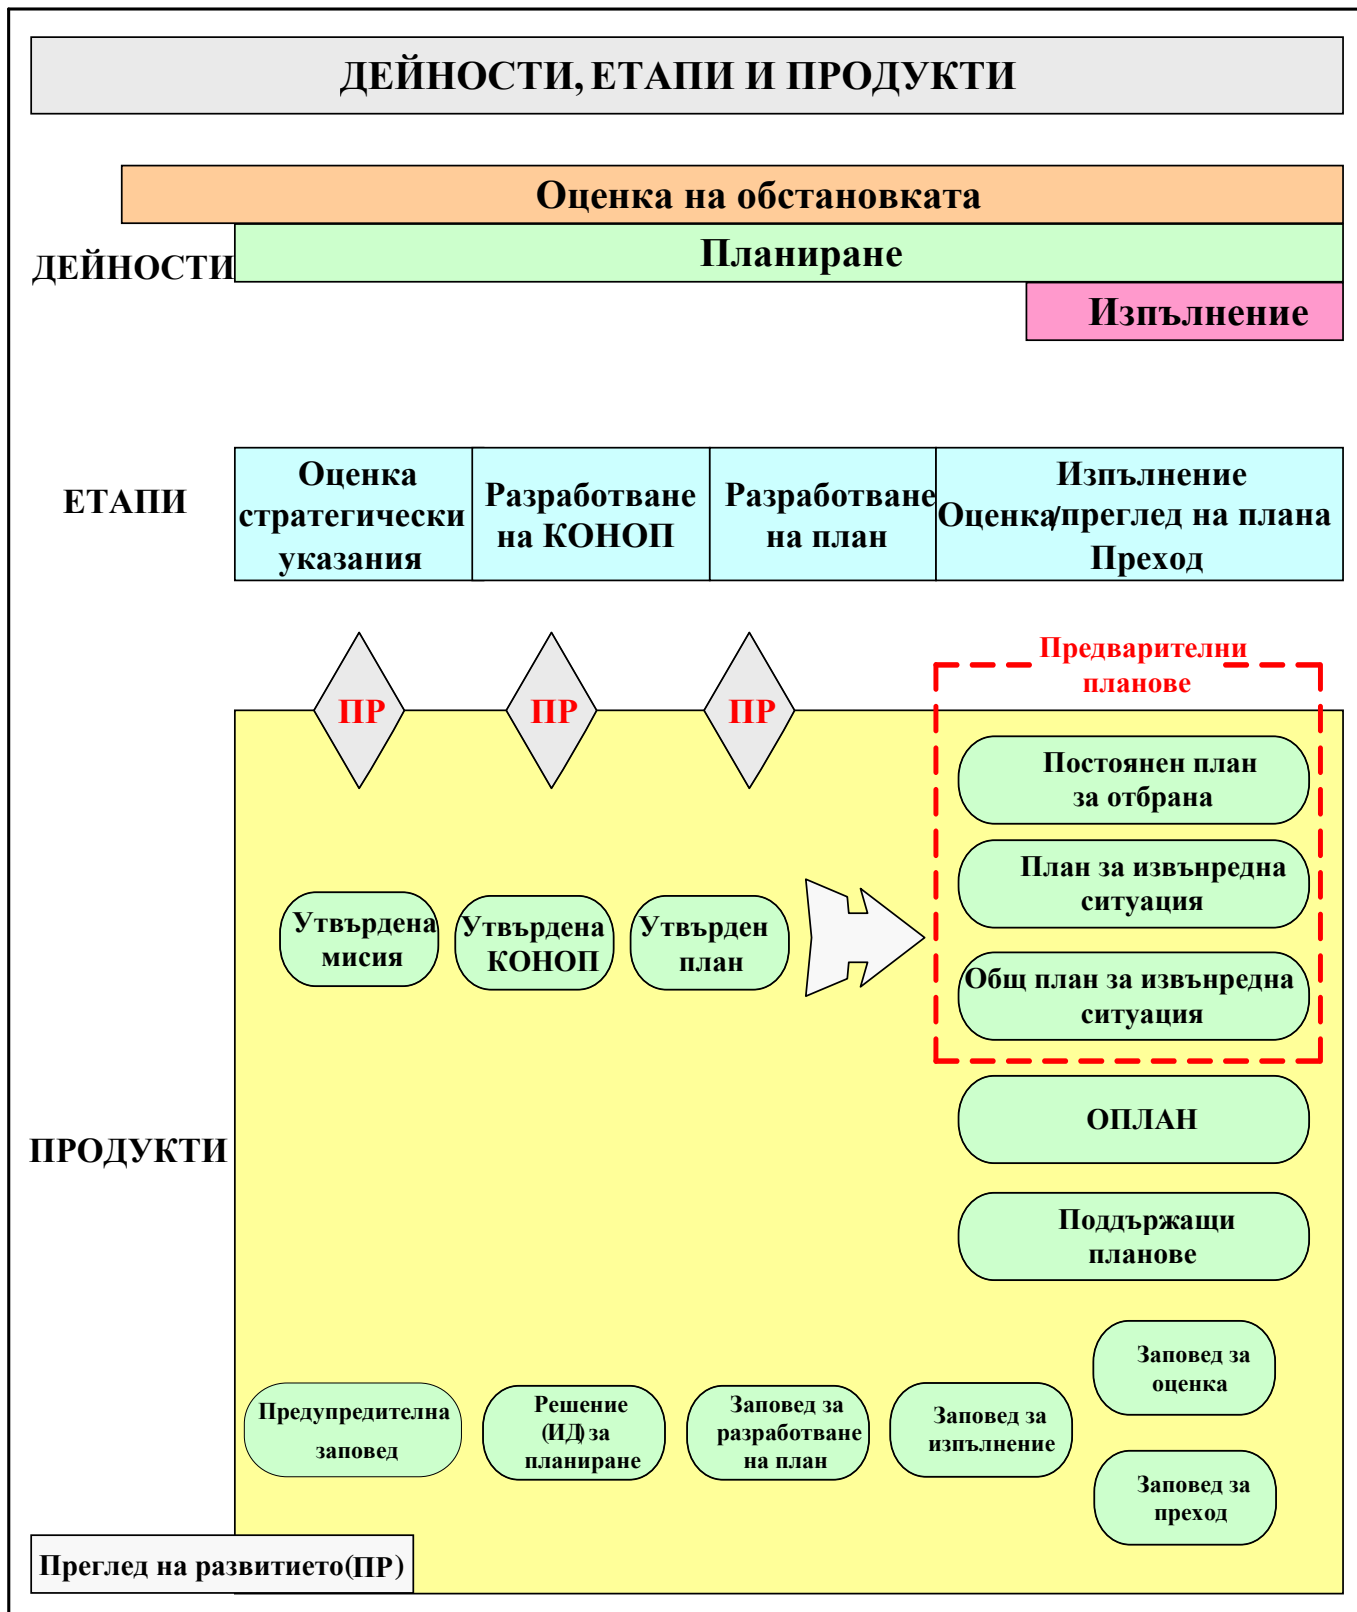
ДЕЙНОСТИ, ЕТАПИ И ПРОДУКТИ

ДЕЙНОСТИ

Оценка на обстановката

Планиране

Изпълнение

ЕТАПИ

Оценка стратегически указания

Разработване на КОНОП

Разработване на план

Изпълнение Оценка/преглед на плана Преход

ПР

ПР

ПР

Предварителни планове

Постоянен план за отбрана

План за извънредна ситуация

Общ план за извънредна ситуация

Утвърдена мисия

Утвърдена КОНОП

Утвърден план

ПРОДУКТИ

ОПЛАН

Поддържащи планове

Заповед за оценка

Предупредителна заповед

Решение (ИД) за планиране

Заповед за разработване на план

Заповед за изпълнение

Заповед за преход

Преглед на развитието(ПР)